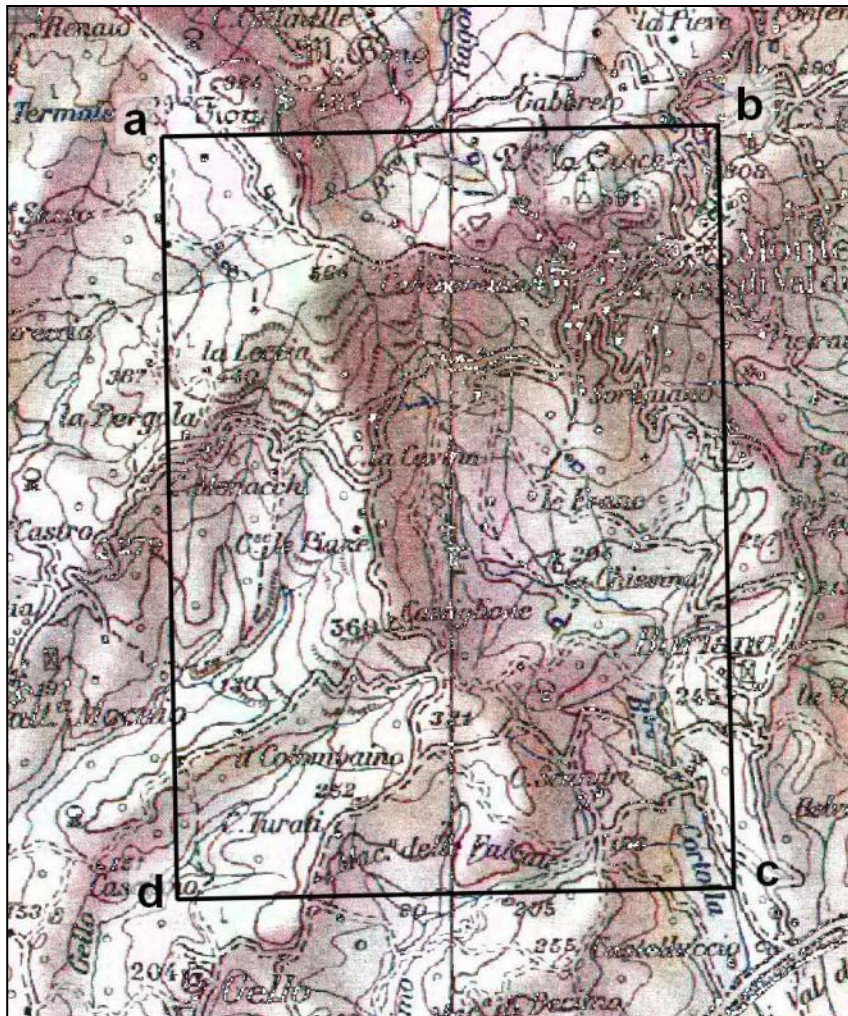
Renaio
C. Ostinelle
M. Bene
Termale
a
b
la Pieve
Gabbreto
la Croce
581
Sasso
566
Monte
di Valdo
Pietra
la Loccia
387
la Pergola
Sorignano
C. la Cavina
Castro
le Prane
C. le Piane
298
la Chiesina
369
Castiglione
Buriano
130
245
Vall. Moccio
321
il Commpaino
C. Scandri
252
C. Turati
Cortola
Fac. dei Falcai
d
c
Casello
153
80
205
Gello
204
255
Castelvecchio
Gello
Val d